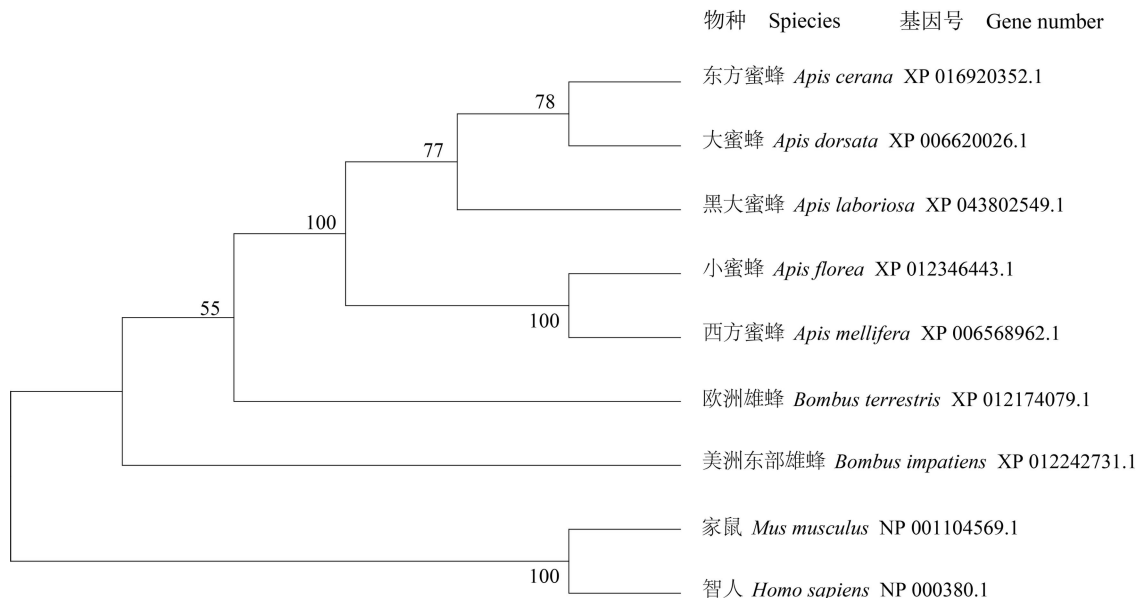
物种 Spiecies 基因号 Gene number

78

77

100

55

100

100

东方蜜蜂 *Apis cerana* XP 016920352.1

大蜜蜂 *Apis dorsata* XP 006620026.1

黑大蜜蜂 *Apis laboriosa* XP 043802549.1

小蜜蜂 *Apis florea* XP 012346443.1

西方蜜蜂 *Apis mellifera* XP 006568962.1

欧洲雄蜂 *Bombus terrestris* XP 012174079.1

美洲东部雄蜂 *Bombus impatiens* XP 012242731.1

家鼠 *Mus musculus* NP 001104569.1

智人 *Homo sapiens* NP 000380.1